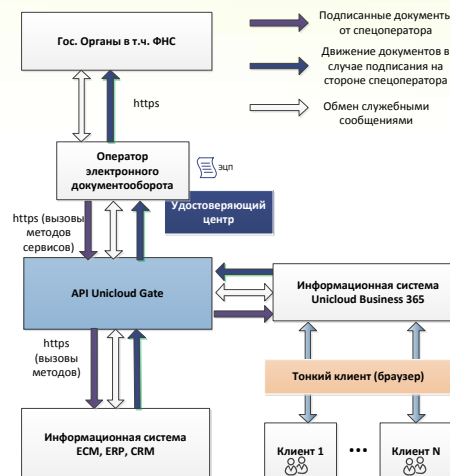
Гос. Органы в т.ч. ФНС

Подписанные документы от спецоператора

Движение документов в случае подписания на стороне спецоператора

Обмен служебными сообщениями

https

Оператор электронного документооборота

ЭЦП

https (вызовы методов сервисов)

Удостоверяющий центр

API Unicloud Gate

Информационная система Unicloud Business 365

https (вызовы методов)

Тонкий клиент (браузер)

Информационная система ECM, ERP, CRM

Клиент 1

Клиент N